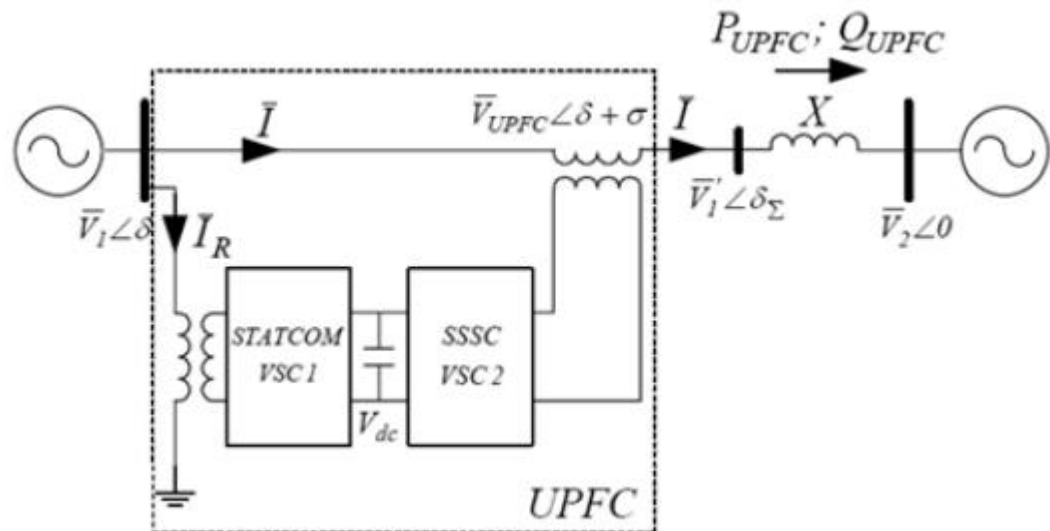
$P_{UPFC}$; $Q_{UPFC}$

$\bar{I}$

$\bar{V}_{UPFC}\angle\delta+\sigma$

$\bar{I}$

$X$

$\bar{V}_1\angle\delta$

$\bar{I}_R$

$\bar{V}_1'\angle\delta_{\Sigma}$

$\bar{V}_2\angle 0$

STATCOM VSC 1

SSSC VSC 2

$V_{dc}$

UPFC